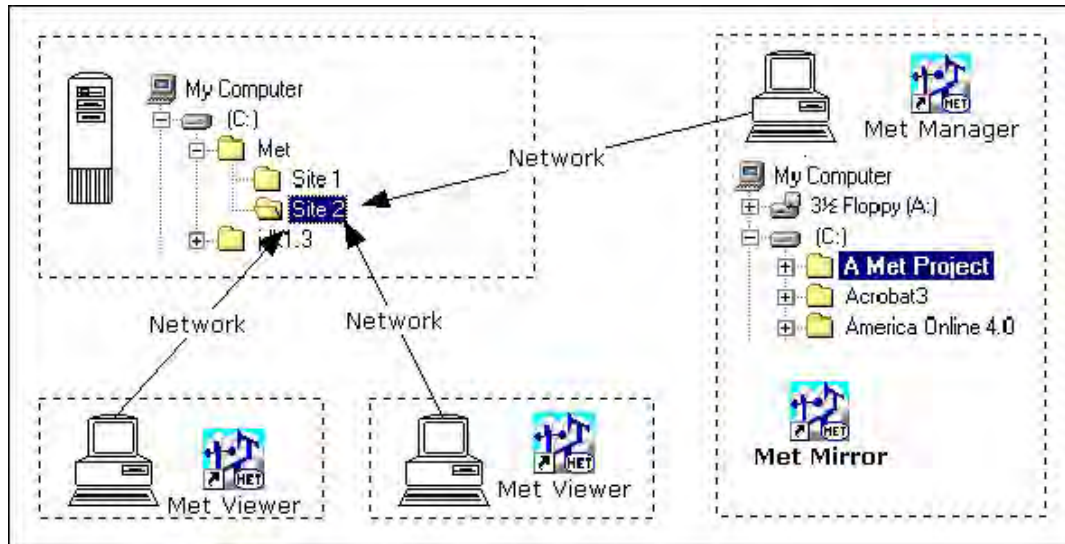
My Computer
(C:)
Met
Site 1
Site 2
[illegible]1.3

Network

Met Manager

My Computer
3½ Floppy (A:)
(C:)
A Met Project
Acrobat3
America Online 4.0

Network

Network

MET
Met Viewer

MET
Met Viewer

MET
Met Mirror